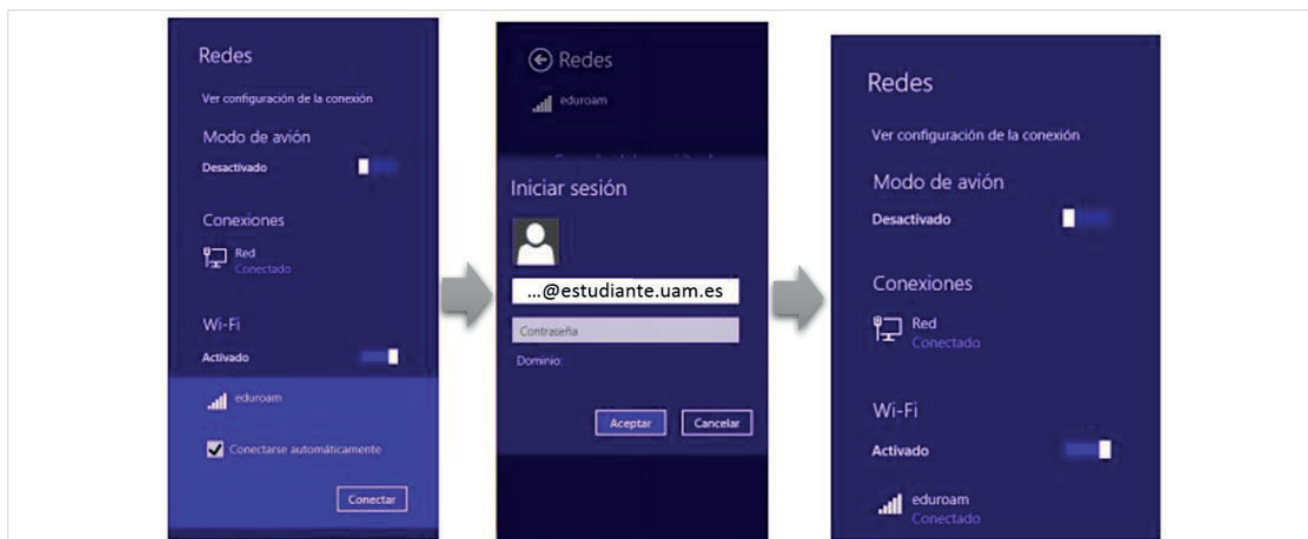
Redes

Ver configuración de la conexión

Modo de avión

Desactivado

Conexiones

Red
Conectado

Wi-Fi

Activado

eduroam

Conectarse automáticamente

Conectar

Redes

eduroam

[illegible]

Iniciar sesión

...@estudiante.uam.es

Contraseña

Dominio:

Aceptar

Cancelar

Redes

Ver configuración de la conexión

Modo de avión

Desactivado

Conexiones

Red
Conectado

Wi-Fi

Activado

eduroam
Conectado